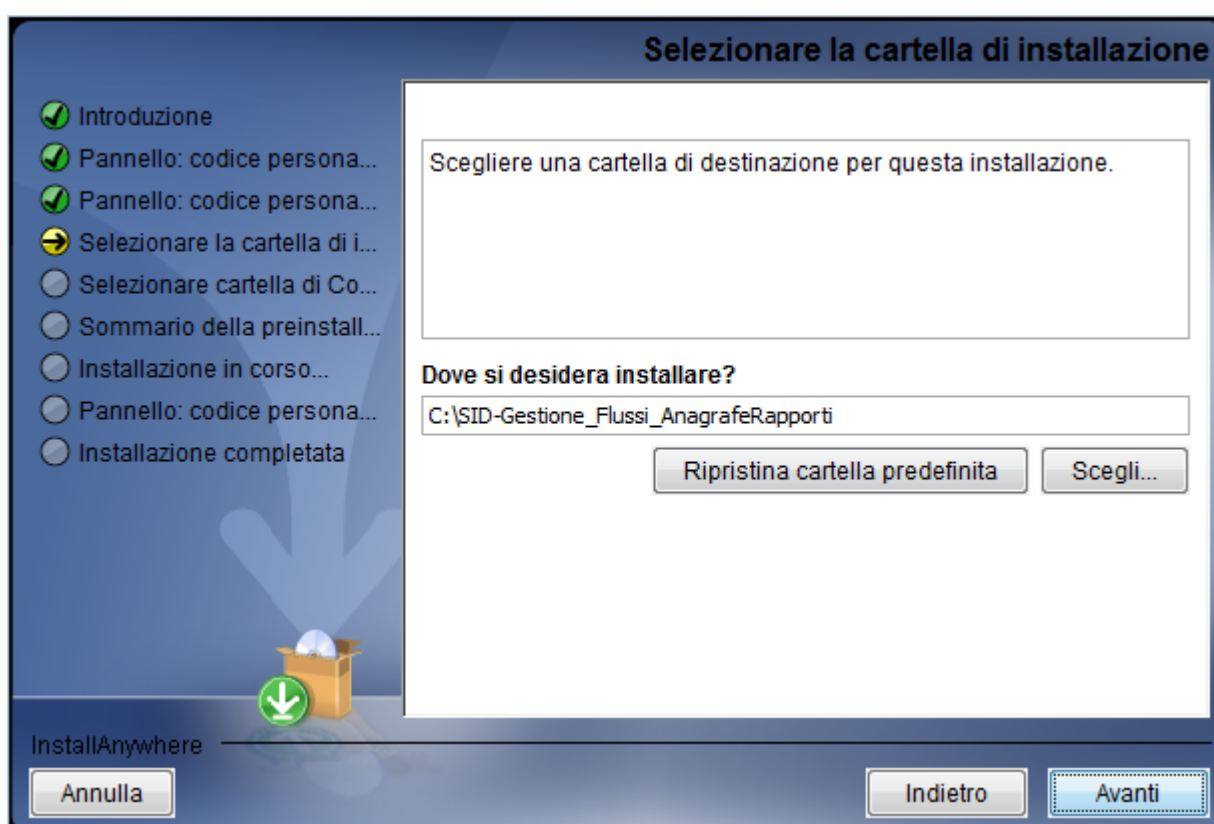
Selezionare la cartella di installazione

Introduzione
Pannello: codice persona...
Pannello: codice persona...
Selezionare la cartella di i...
Selezionare cartella di Co...
Sommario della preinstall...
Installazione in corso...
Pannello: codice persona...
Installazione completata

Scegliere una cartella di destinazione per questa installazione.

Dove si desidera installare?

C:\SID-Gestione_Flussi_AnagrafeRapporti

Ripristina cartella predefinita

Scegli...

InstallAnywhere

Annulla

Indietro

Avanti